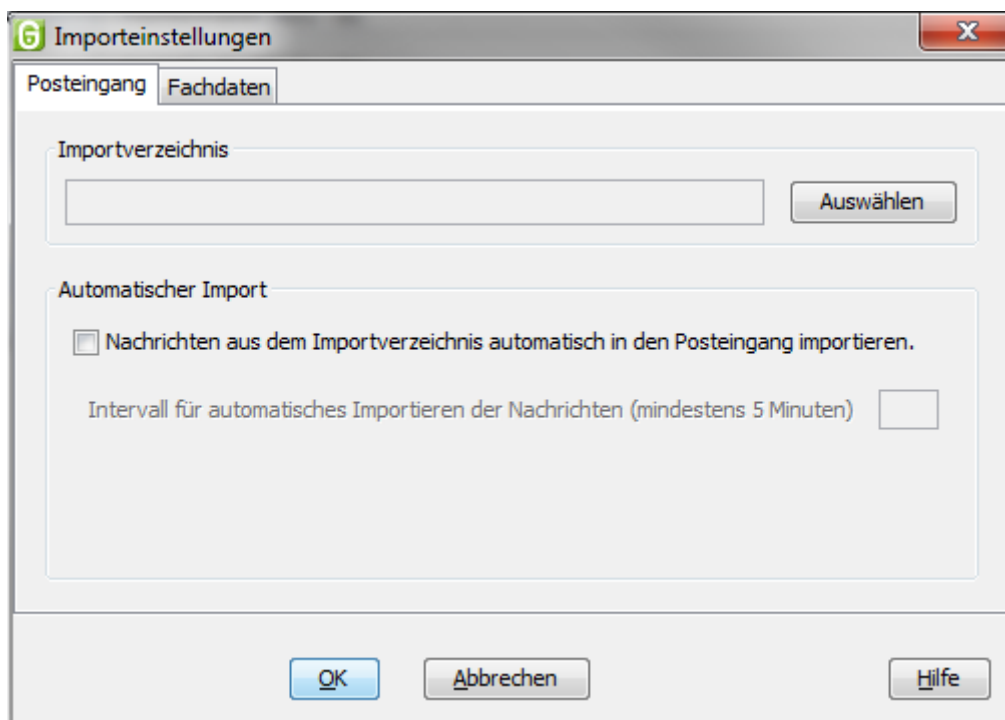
G Importeinstellungen

Posteingang
Fachdaten

Importverzeichnis

Auswählen

Automatischer Import

Nachrichten aus dem Importverzeichnis automatisch in den Posteingang importieren.

Intervall für automatisches Importieren der Nachrichten (mindestens 5 Minuten)

OK
Abbrechen
Hilfe